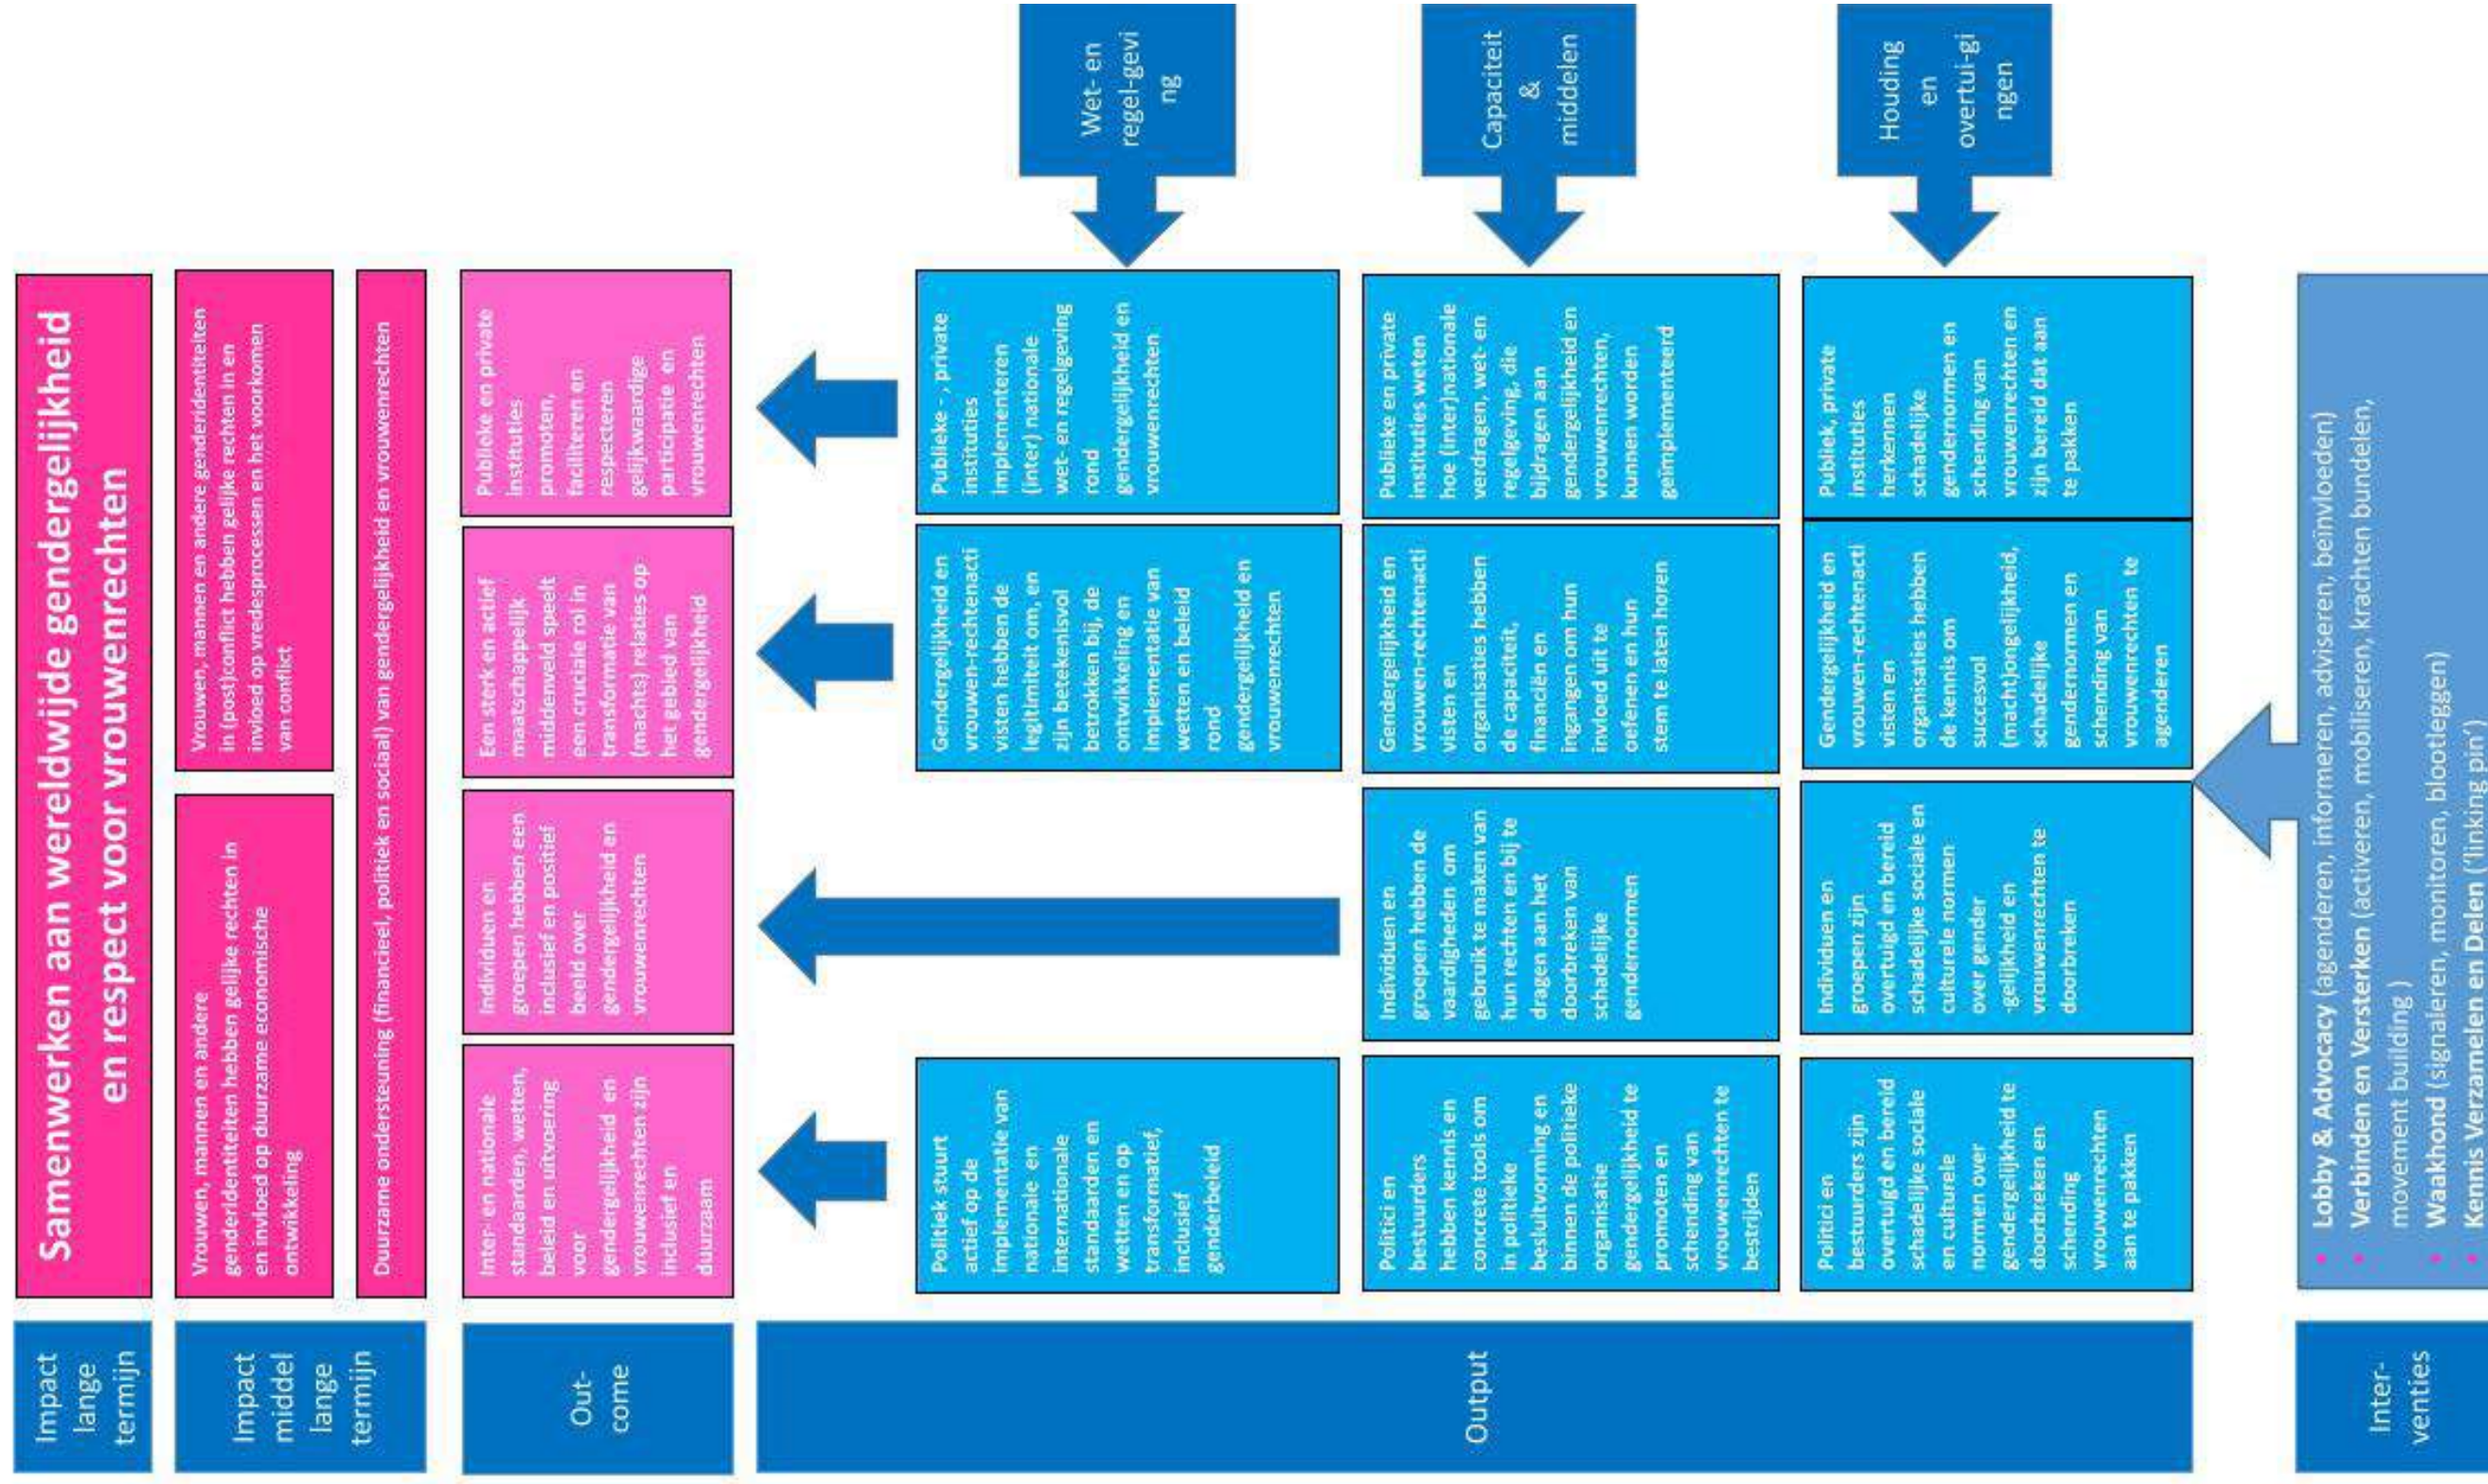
Impact lange termijn

Samenwerken aan wereldwijde gendergelijkheid en respect voor vrouwenrechten

Impact middel lange termijn

Vrouwen, mannen en andere genderidentiteiten hebben gelijke rechten in en invloed op duurzame economische ontwikkeling

Vrouwen, mannen en andere genderidentiteiten in (post)conflict hebben gelijke rechten in en invloed op vredesprocessen en het voorkomen van conflict

Duurzame ondersteuning (financieel, politiek en sociaal) van gendergelijkheid en vrouwenrechten

Out-come

Inter- en nationale standaarden, wetten, beleid en uitvoering voor gendergelijkheid en vrouwenrechten zijn inclusief en duurzaam

Individuen en groepen hebben een inclusief en positief beeld over gendergelijkheid en vrouwenrechten

Een sterk en actief maatschappelijk middenveld speelt een cruciale rol in transformatie van (machts) relaties op het gebied van gendergelijkheid

Publieke en private instituties promoten, faciliteren en respecteren gelijkwaardige participatie en vrouwenrechten

Wet- en regel-gevi ng

Capaciteit & middelen

Houding en overtui-gi ngen

Output

Politiek stuurt actief op de implementatie van nationale en internationale standaarden en wetten en op transformatief, inclusief genderbeleid

Gendergelijkheid en vrouwen-rechtenacti visten hebben de legitimiteit om, en zijn betekenisvol betrokken bij, de ontwikkeling en implementatie van wetten en beleid rond gendergelijkheid en vrouwenrechten

Publieke - , private instituties implementeren (inter) nationale wet- en regelgeving rond gendergelijkheid en vrouwenrechten

Politici en bestuurders hebben kennis en concrete tools om in politieke besluitvorming en binnen de politieke organisatie gendergelijkheid te promoten en schending van vrouwenrechten te bestrijden

Individuen en groepen hebben de vaardigheden om gebruik te maken van hun rechten en bij te dragen aan het doorbreken van schadelijke gendernormen

Gendergelijkheid en vrouwen-rechtenacti visten en organisaties hebben de capaciteit, financiën en ingangen om hun invloed uit te oefenen en hun stem te laten horen

Publieke en private instituties weten hoe (inter)nationale verdragen, wet- en regelgeving, die bijdragen aan gendergelijkheid en vrouwenrechten, kunnen worden geïmplementeerd

Politici en bestuurders zijn overtuigd en bereid schadelijke sociale en culturele normen over gendergelijkheid te doorbreken en schending vrouwenrechten aan te pakken

Individuen en groepen zijn overtuigd en bereid schadelijke sociale en culturele normen over gender -gelijkheid en vrouwenrechten te doorbreken

Gendergelijkheid en vrouwen-rechtenacti visten en organisaties hebben de kennis om succesvol (macht)ongelijkheid, schadelijke gendernormen en schending van vrouwenrechten te agenderen

Publiek, private instituties herkennen schadelijke gendernormen en schending van vrouwenrechten en zijn bereid dat aan te pakken

Inter-venties

• Lobby & Advocacy (agenderen, informeren, adviseren, beïnvloeden)
• Verbinden en Versterken (activeren, mobiliseren, krachten bundelen, movement building )
• Waakhond (signaleren, monitoren, blootleggen)
• Kennis Verzamelen en Delen ('linking pin')